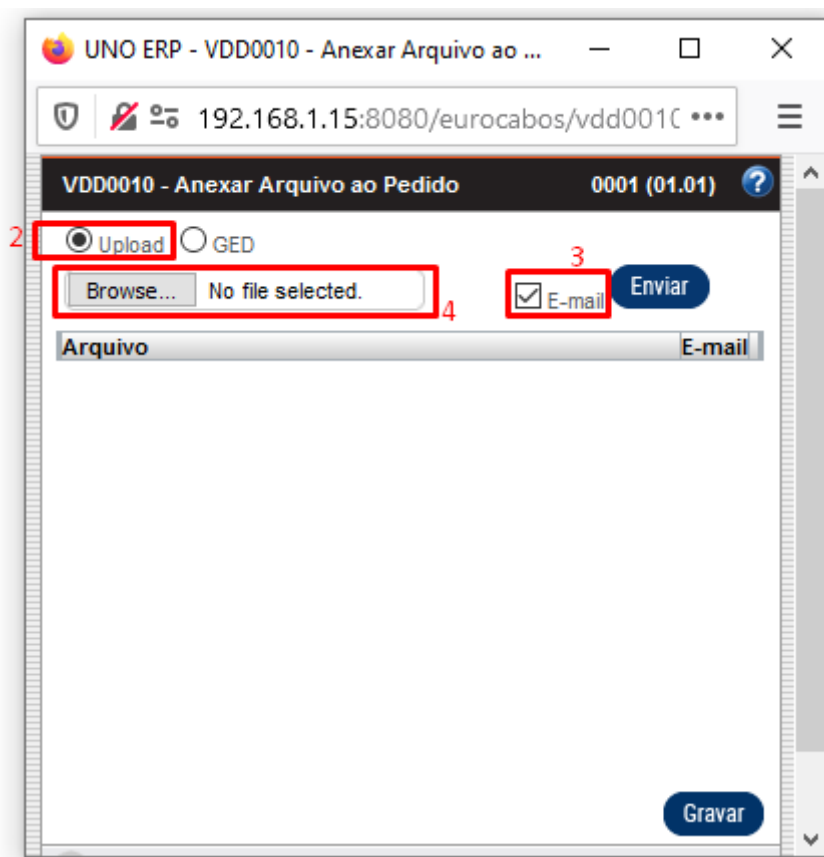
UNO ERP - VDD0010 - Anexar Arquivo ao ...

192.168.1.15:8080/eurocabos/vdd001( •••

VDD0010 - Anexar Arquivo ao Pedido 0001 (01.01) ?

2 Upload GED

3

Browse... No file selected. 4 E-mail Enviar

| Arquivo | E-mail |
|---|---|

Gravar